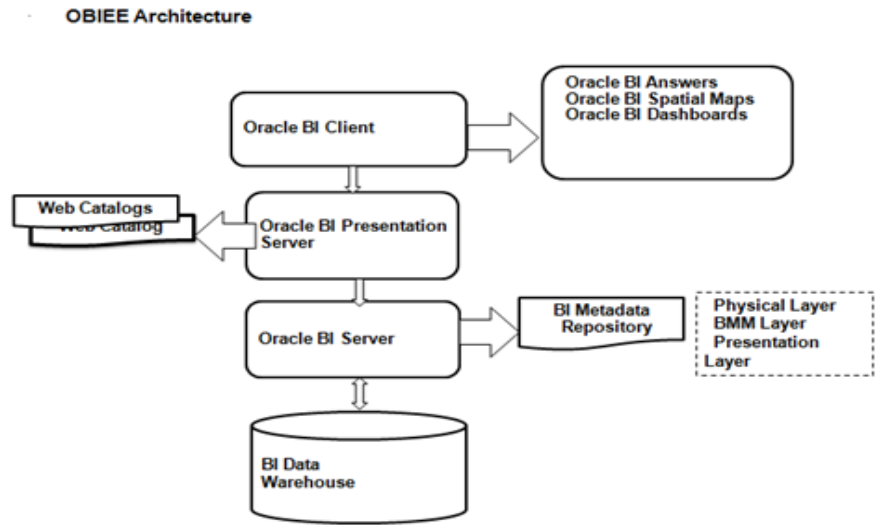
OBIEE Architecture

Oracle BI Client

Oracle BI Answers
Oracle BI Spatial Maps
Oracle BI Dashboards

Web Catalogs
Web Catalog

Oracle BI Presentation Server

Oracle BI Server

BI Metadata Repository

Physical Layer
BMM Layer
Presentation Layer

BI Data Warehouse